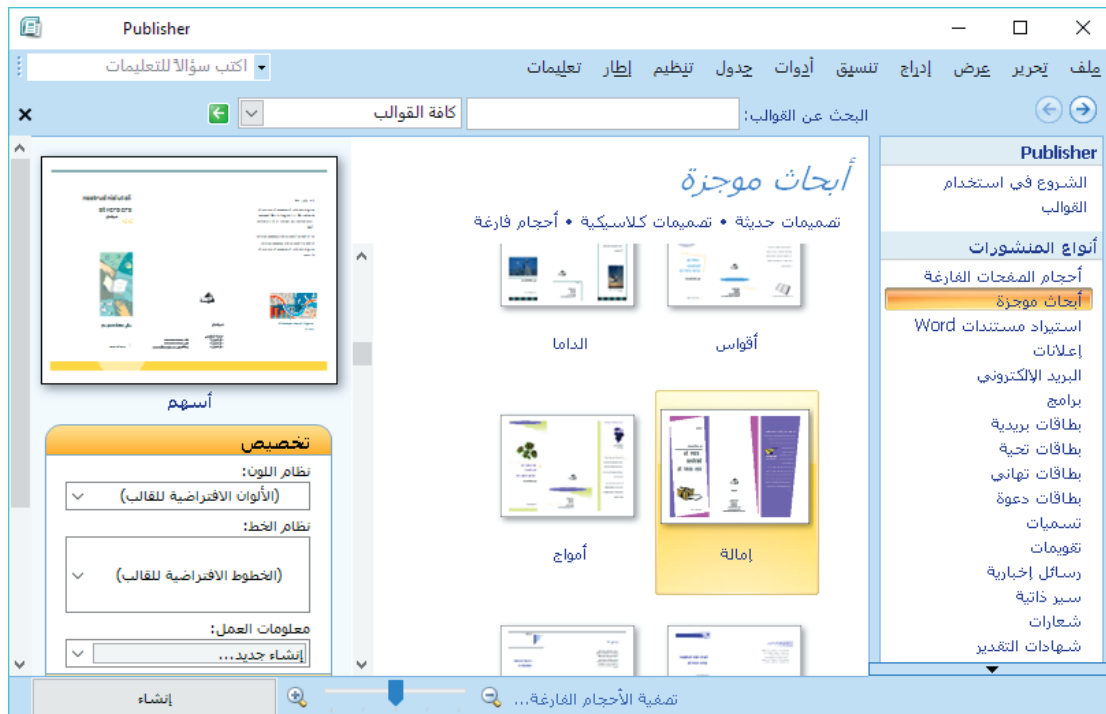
Publisher

ملف تحرير عرض إدراج تنسيق أدوات جدول تنظيم إطار تعليمات

اكتب سؤالاً للتعليمات

البحث عن القوالب: كافة القوالب

Publisher
الشروع في استخدام القوالب

أنواع المنشورات
أحجام الصفحات الفارغة
أبحاث موجزة
استيراد مستندات Word
إعلانات
البريد الإلكتروني
برامج
بطاقات بريدية
بطاقات تحية
بطاقات تهاني
بطاقات دعوة
تسميات
تقويمات
رسائل إخبارية
سير ذاتية
شعارات
شهادات التقدير

أبحاث موجزة
تصميمات حديثة • تصميمات كلاسيكية • أحجام فارغة

أقواس
الداما
إمالة
أمواج

أسهم

تخصيص
نظام اللون:
(الألوان الافتراضية للقالب)
نظام الخط:
(الخطوط الافتراضية للقالب)
معلومات العمل:
إنشاء جديد...

تصفية الأحجام الفارغة...
إنشاء